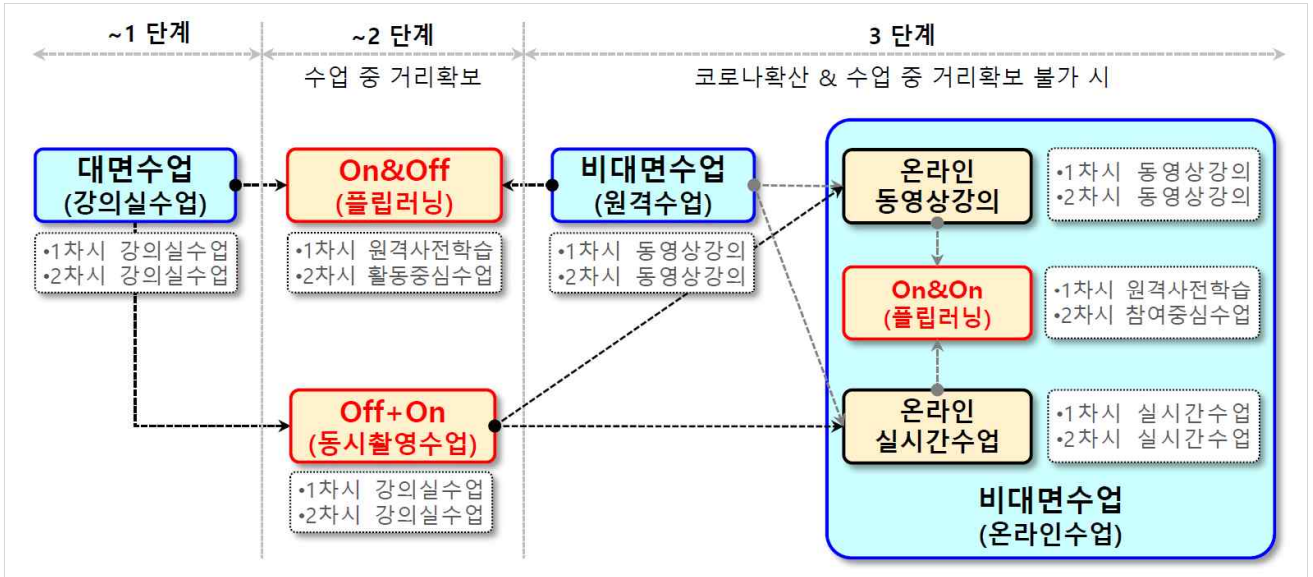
~1 단계

~2 단계

수업 중 거리확보

3 단계

코로나확산 & 수업 중 거리확보 불가 시

대면수업
(강의실수업)

•1차시 강의실수업
•2차시 강의실수업

On&Off
(플립러닝)

•1차시 원격사전학습
•2차시 활동중심수업

비대면수업
(원격수업)

•1차시 동영상강의
•2차시 동영상강의

Off+On
(동시촬영수업)

•1차시 강의실수업
•2차시 강의실수업

온라인
동영상강의

•1차시 동영상강의
•2차시 동영상강의

On&On
(플립러닝)

•1차시 원격사전학습
•2차시 참여중심수업

온라인
실시간수업

•1차시 실시간수업
•2차시 실시간수업

비대면수업
(온라인수업)